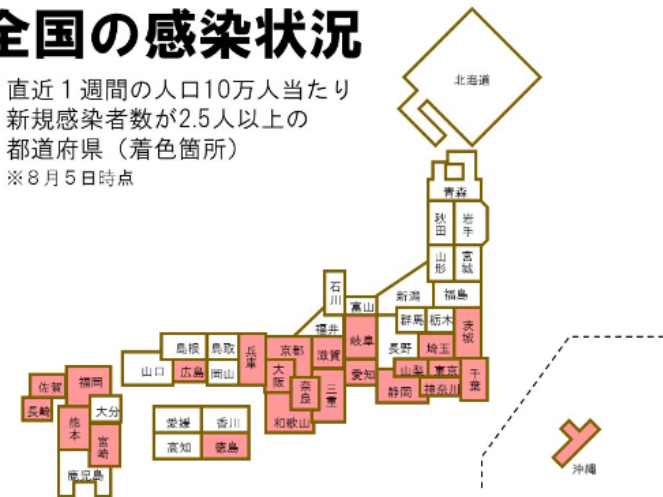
全国の感染状況

直近１週間の人口10万人当たり新規感染者数が2.5人以上の都道府県（着色箇所）
※８月５日時点

北海道
青森
秋田
岩手
山形
宮城
石川
富山
新潟
福島
福井
群馬
栃木
茨城
島根
鳥取
兵庫
京都
滋賀
岐阜
長野
埼玉
山口
広島
岡山
大阪
奈良
愛知
山梨
東京
千葉
三重
静岡
神奈川
佐賀
福岡
長崎
大分
愛媛
香川
和歌山
熊本
宮崎
高知
徳島
鹿児島
沖縄